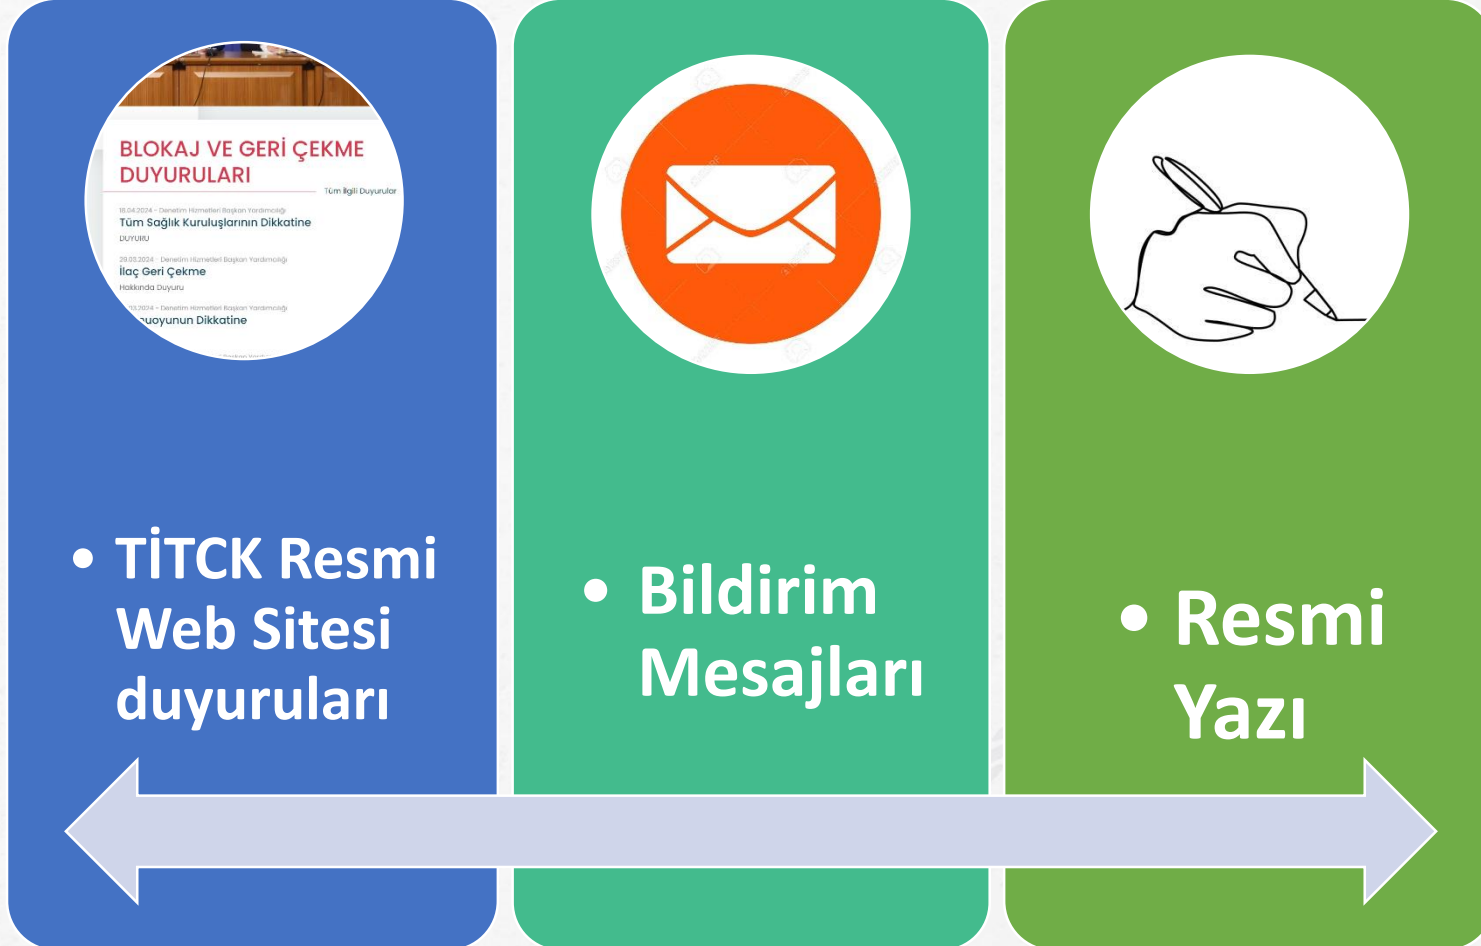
BLOKAJ VE GERİ ÇEKME DUYURULARI

Tüm İlgili Duyurular

18.04.2024 - Denetim Hizmetleri Başkan Yardımcılığı
Tüm Sağlık Kuruluşlarının Dikkatine
Duyuru

29.03.2024 - Denetim Hizmetleri Başkan Yardımcılığı
İlaç Geri Çekme
Hakkında Duyuru

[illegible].03.2024 - Denetim Hizmetleri Başkan Yardımcılığı
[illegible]uoyunun Dikkatine

• TİTCK Resmi Web Sitesi duyuruları

• Bildirim Mesajları

• Resmi Yazı